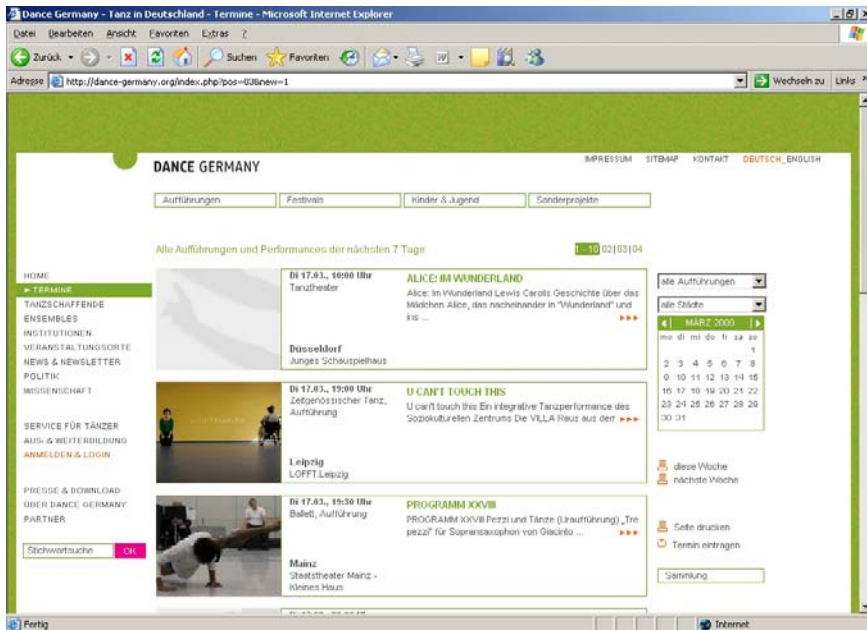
Dance Germany - Tanz in Deutschland - Termine - Microsoft Internet Explorer

Datei Bearbeiten Ansicht Favoriten Extras ?

Zurück Suchen Favoriten

Adresse http://dance-germany.org/index.php?pos=03&new=1

Wechseln zu Links

DANCE GERMANY

IMPRESSUM SITEMAP KONTAKT DEUTSCH ENGLISH

Aufführungen | Festivals | Kinder & Jugend | Sonderprojekte

Alle Aufführungen und Performances der nächsten 7 Tage

1 - 10 02|03|04

HOME
► TERMINE
TANZSCHAFFENDE
ENSEMBLES
INSTITUTIONEN
VERANSTALTUNGSORTE
NEWS & NEWSLETTER
POLITIK
WISSENSCHAFT

SERVICE FÜR TÄNZER
AUS- & WEITERBILDUNG
ANMELDEN & LOGIN

PRESSE & DOWNLOAD
ÜBER DANCE GERMANY
PARTNER

Stichwortsuche OK

Di 17.03., 10:00 Uhr
Tanztheater

Düsseldorf
Junges Schauspielhaus

ALICE: IM WUNDERLAND
Alice: Im Wunderland Lewis Carolls Geschichte über das Mädchen Alice, das nacheinander in "Wunderland" und ins ... ►►►

Di 17.03., 19:00 Uhr
Zeitgenössischer Tanz, Aufführung

Leipzig
LOFFT Leipzig

U CAN'T TOUCH THIS
U can't touch this Ein integrative Tanzperformance des Soziokulturellen Zentrums Die VILLA Raus aus der ►►►

Di 17.03., 19:30 Uhr
Ballett, Aufführung

Mainz
Staatstheater Mainz - Kleines Haus

PROGRAMM XXVIII
PROGRAMM XXVIII Pezzi und Tänze (Uraufführung) „Tre pezzi" für Sopransaxophon von Giacinto ... ►►►

alle Aufführungen
alle Städte

MÄRZ 2009

| mo | di | mi | do | fr | sa | so |
|---|---|---|---|---|---|---|
| | | | | | | 1 |
| 2 | 3 | 4 | 5 | 6 | 7 | 8 |
| 9 | 10 | 11 | 12 | 13 | 14 | 15 |
| 16 | 17 | 18 | 19 | 20 | 21 | 22 |
| 23 | 24 | 25 | 26 | 27 | 28 | 29 |
| 30 | 31 | | | | | |

diese Woche
nächste Woche

Seite drucken
Termin eintragen

Sammlung

Fertig

Internet